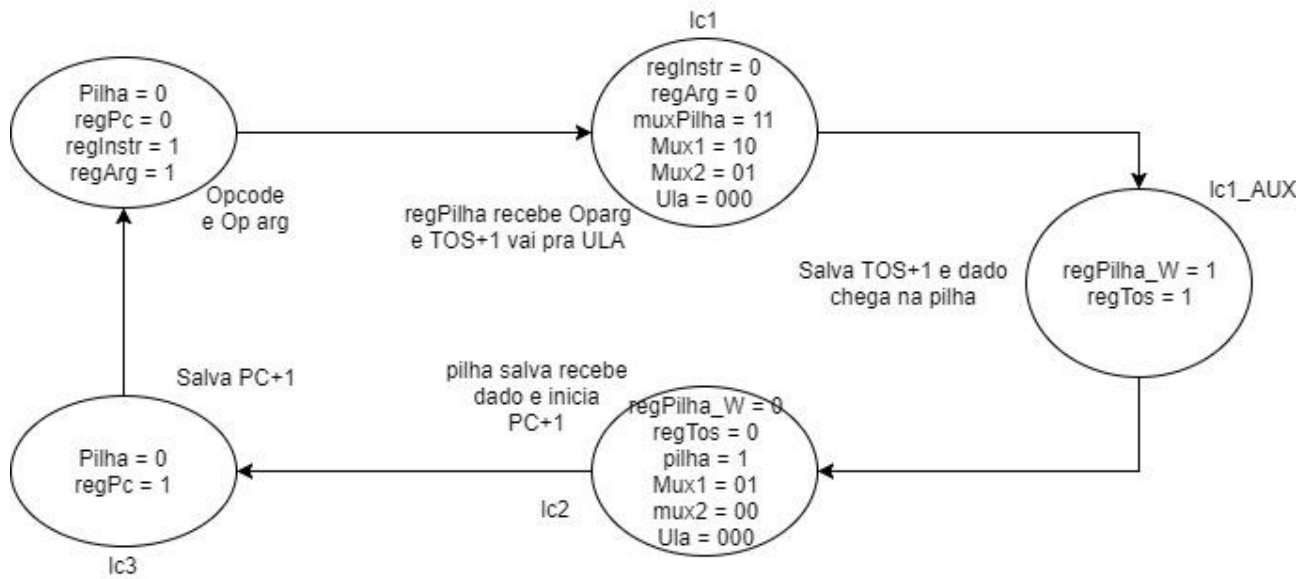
Pilha = 0
regPc = 0
regInstr = 1
regArg = 1

Opcode
e Op arg

lc1

regInstr = 0
regArg = 0
muxPilha = 11
Mux1 = 10
Mux2 = 01
Ula = 000

regPilha recebe Oparg
e TOS+1 vai pra ULA

lc1_AUX

regPilha_W = 1
regTos = 1

Salva TOS+1 e dado
chega na pilha

pilha salva recebe
dado e inicia
PC+1

regPilha_W = 0
regTos = 0
pilha = 1
Mux1 = 01
mux2 = 00
Ula = 000

lc2

Salva PC+1

Pilha = 0
regPc = 1

lc3